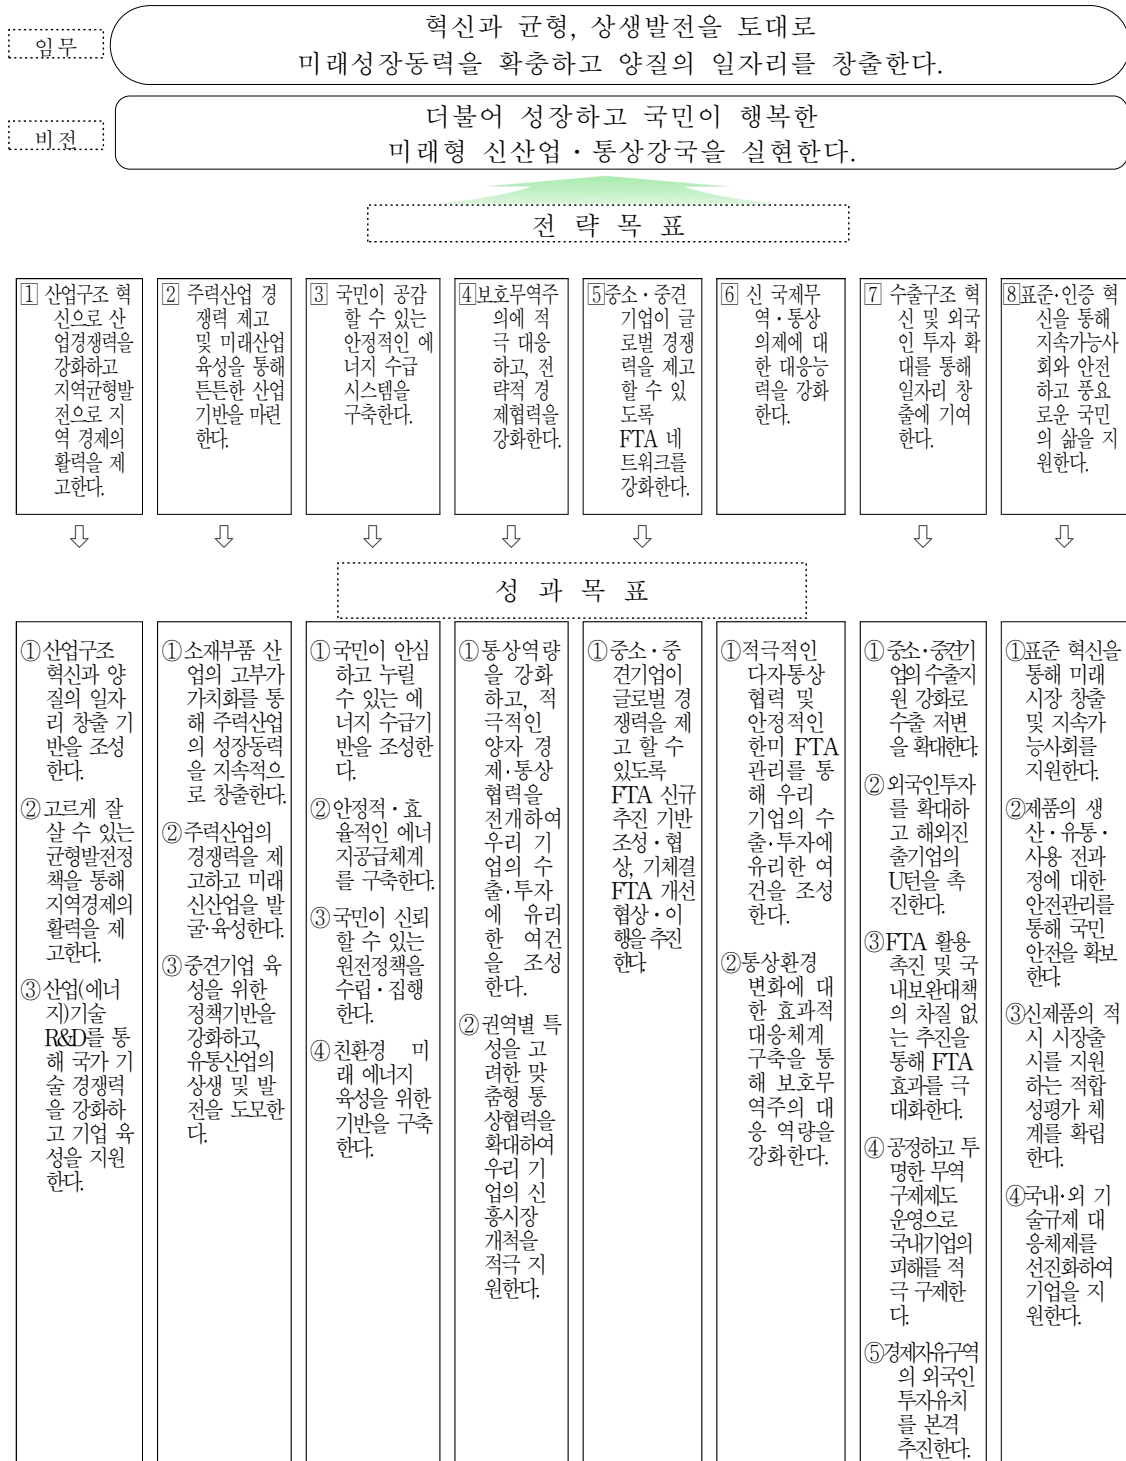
임무

혁신과 균형, 상생발전을 토대로 미래성장동력을 확충하고 양질의 일자리를 창출한다.

비전

더불어 성장하고 국민이 행복한 미래형 신산업·통상강국을 실현한다.

전 략 목 표

1 산업구조 혁신으로 산업경쟁력을 강화하고 지역균형발전으로 지역 경제의 활력을 제고한다.

2 주력산업 경쟁력 제고 및 미래산업 육성을 통해 튼튼한 산업기반을 마련한다.

3 국민이 공감할 수 있는 안정적인 에너지 수급 시스템을 구축한다.

4 보호무역주의에 적극 대응하고, 전략적 경제협력을 강화한다.

5 중소·중견기업이 글로벌 경쟁력을 제고할 수 있도록 FTA 네트워크를 강화한다.

6 신 국제무역·통상 의제에 대한 대응능력을 강화한다.

7 수출구조 혁신 및 외국인 투자 확대를 통해 일자리 창출에 기여한다.

8 표준·인증 혁신을 통해 지속가능사회와 안전하고 풍요로운 국민의 삶을 지원한다.

⇩ ⇩ ⇩ ⇩ ⇩ ⇩ ⇩

성 과 목 표

①산업구조 혁신과 양질의 일자리 창출 기반을 조성한다.
②고르게 잘 살 수 있는 균형발전정책을 통해 지역경제의 활력을 제고한다.
③산업(에너지)기술 R&D를 통해 국가 기술 경쟁력을 강화하고 기업 육성을 지원한다.

①소재부품 산업의 고부가가치화를 통해 주력산업의 성장동력을 지속적으로 창출한다.
②주력산업의 경쟁력을 제고하고 미래 신산업을 발굴·육성한다.
③중견기업 육성을 위한 정책기반을 강화하고, 유통산업의 상생 및 발전을 도모한다.

①국민이 안심하고 누릴 수 있는 에너지 수급기반을 조성한다.
②안정적·효율적인 에너지공급체계를 구축한다.
③국민이 신뢰할 수 있는 원전정책을 수립·집행한다.
④친환경 미래 에너지 육성을 위한 기반을 구축한다.

①통상역량을 강화하고, 적극적인 양자 경제·통상 협력을 전개하여 우리 기업의 수출·투자에 유리한 여건을 조성한다.
②권역별 특성을 고려한 맞춤형 통상협력을 확대하여 우리 기업의 신흥시장 개척을 적극 지원한다.

①중소·중견기업이 글로벌 경쟁력을 제고 할 수 있도록 FTA 신규 추진 기반 조성·협상, 기체결 FTA 개선 협상·이행을 추진한다.

①적극적인 다자통상 협력 및 안정적인 한미 FTA 관리를 통해 우리 기업의 수출·투자에 유리한 여건을 조성한다.
②통상환경 변화에 대한 효과적 대응체계 구축을 통해 보호무역주의 대응 역량을 강화한다.

①중소·중견기업의 수출지원 강화로 수출 저변을 확대한다.
②외국인투자를 확대하고 해외진출기업의 U턴을 촉진한다.
③FTA 활용 촉진 및 국내보완대책의 차질 없는 추진을 통해 FTA 효과를 극대화한다.
④공정하고 투명한 무역구제제도 운영으로 국내기업의 피해를 적극 구제한다.
⑤경제자유구역의 외국인 투자유치를 본격 추진한다.

①표준 혁신을 통해 미래 시장 창출 및 지속가능사회를 지원한다.
②제품의 생산·유통·사용 전과정에 대한 안전관리를 통해 국민 안전을 확보한다.
③신제품의 적시 시장출시를 지원하는 적합성평가 체계를 확립한다.
④국내·외 기술규제 대응체제를 선진화하여 기업을 지원한다.